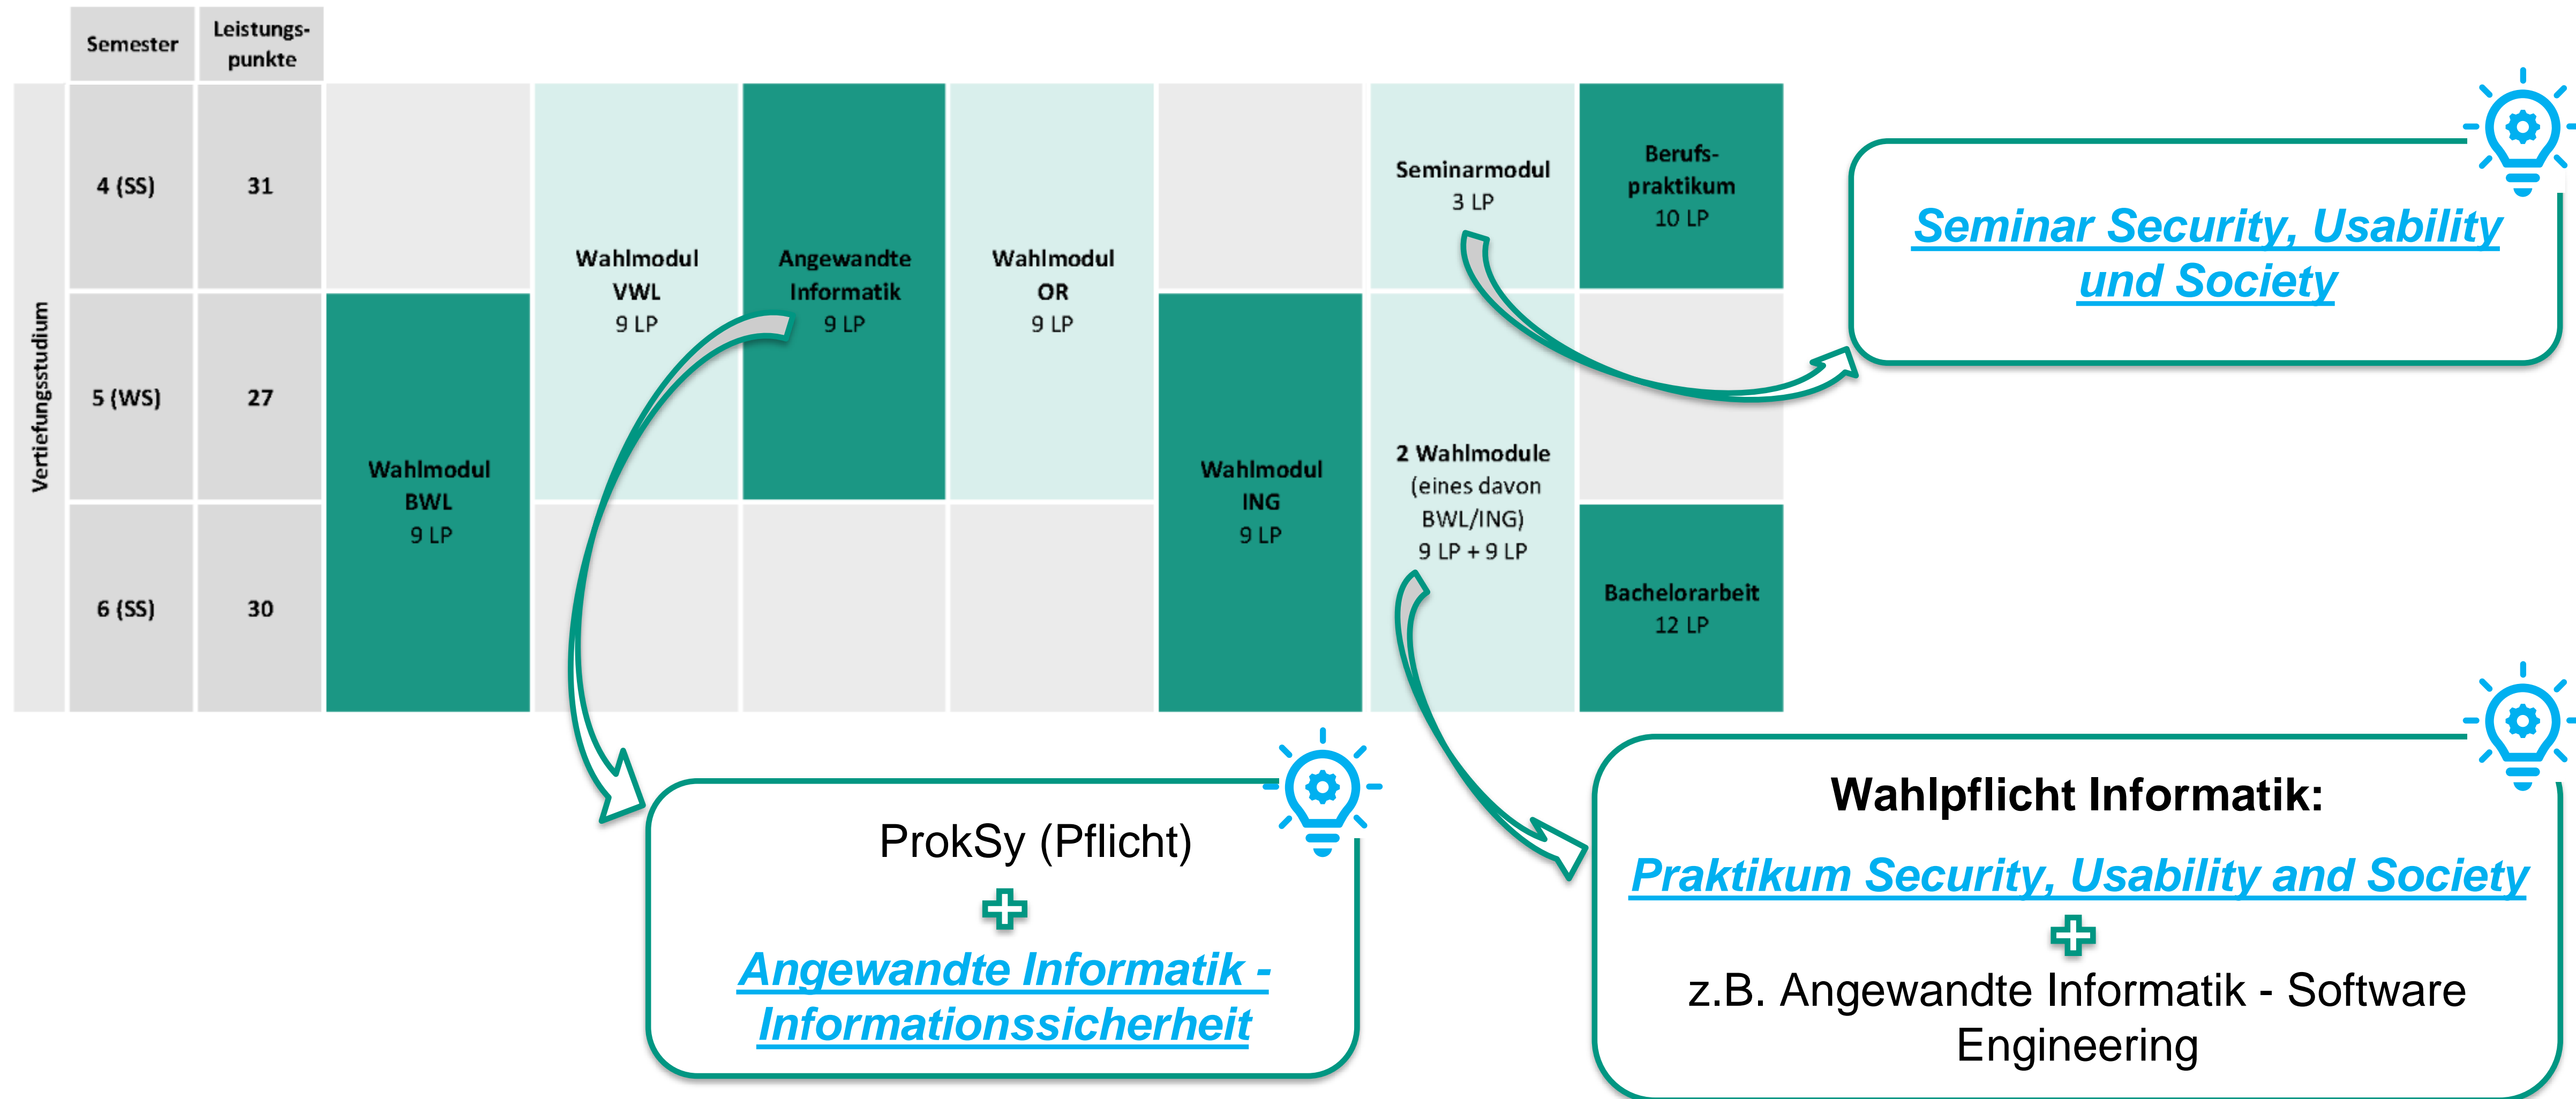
Semester | Leistungspunkte

Vertiefungsstudium

4 (SS) 31

5 (WS) 27

6 (SS) 30

Wahlmodul BWL 9 LP

Wahlmodul VWL 9 LP

Angewandte Informatik 9 LP

Wahlmodul OR 9 LP

Wahlmodul ING 9 LP

Seminarmodul 3 LP

2 Wahlmodule (eines davon BWL/ING) 9 LP + 9 LP

Berufspraktikum 10 LP

Bachelorarbeit 12 LP

Seminar Security, Usability und Society

ProkSy (Pflicht)

Angewandte Informatik - Informationssicherheit

Wahlpflicht Informatik:

Praktikum Security, Usability and Society

z.B. Angewandte Informatik - Software Engineering